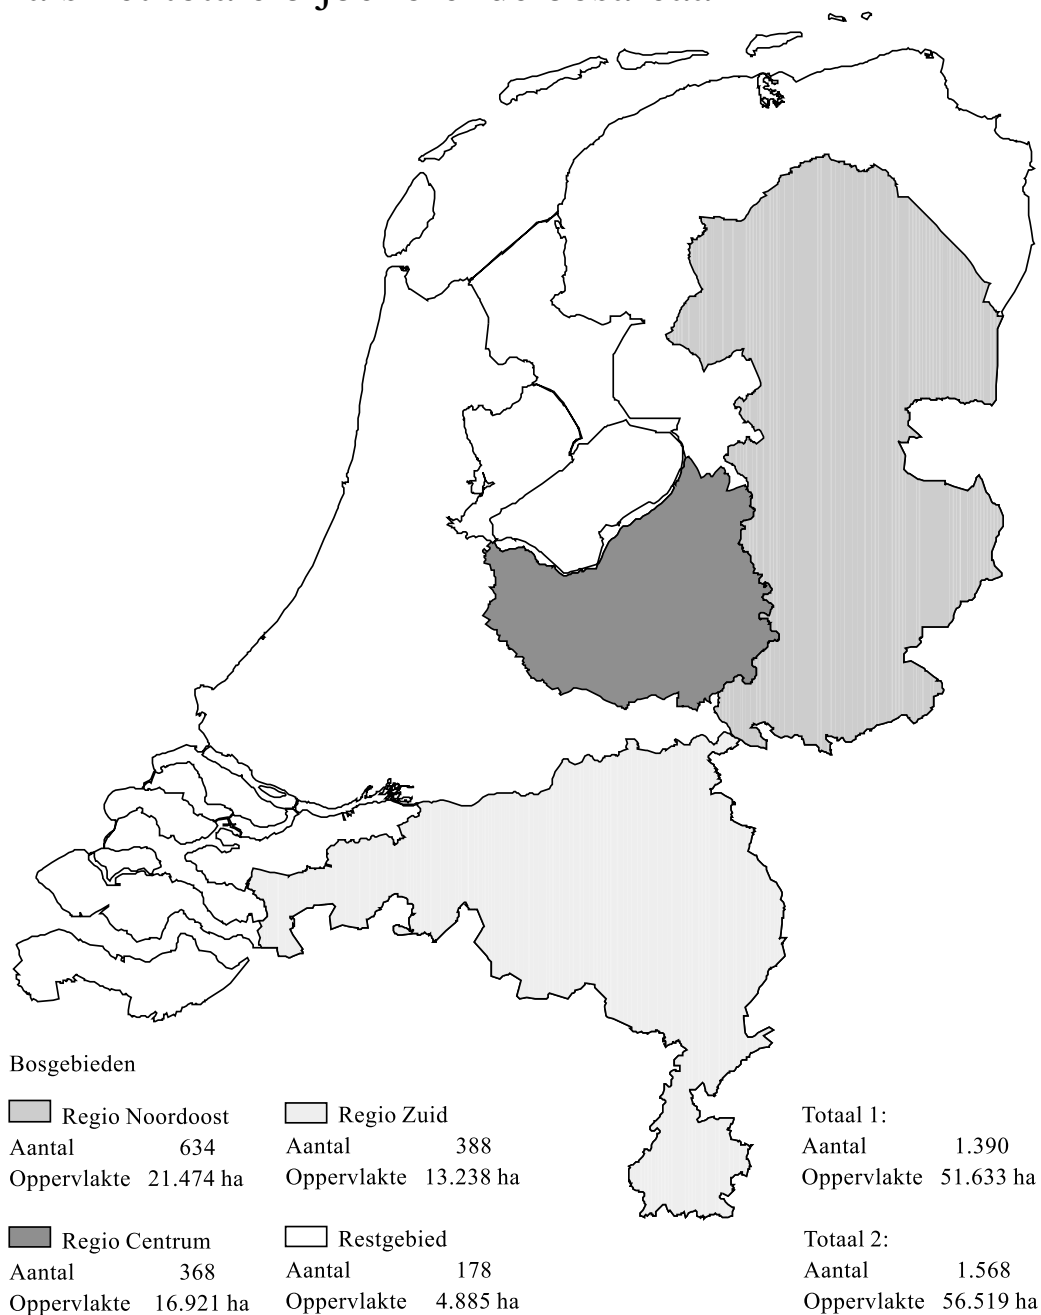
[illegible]

Bosgebieden

Regio Noordoost
Aantal 634
Oppervlakte 21.474 ha

Regio Centrum
Aantal 368
Oppervlakte 16.921 ha

Regio Zuid
Aantal 388
Oppervlakte 13.238 ha

Restgebied
Aantal 178
Oppervlakte 4.885 ha

Totaal 1:
Aantal 1.390
Oppervlakte 51.633 ha

Totaal 2:
Aantal 1.568
Oppervlakte 56.519 ha